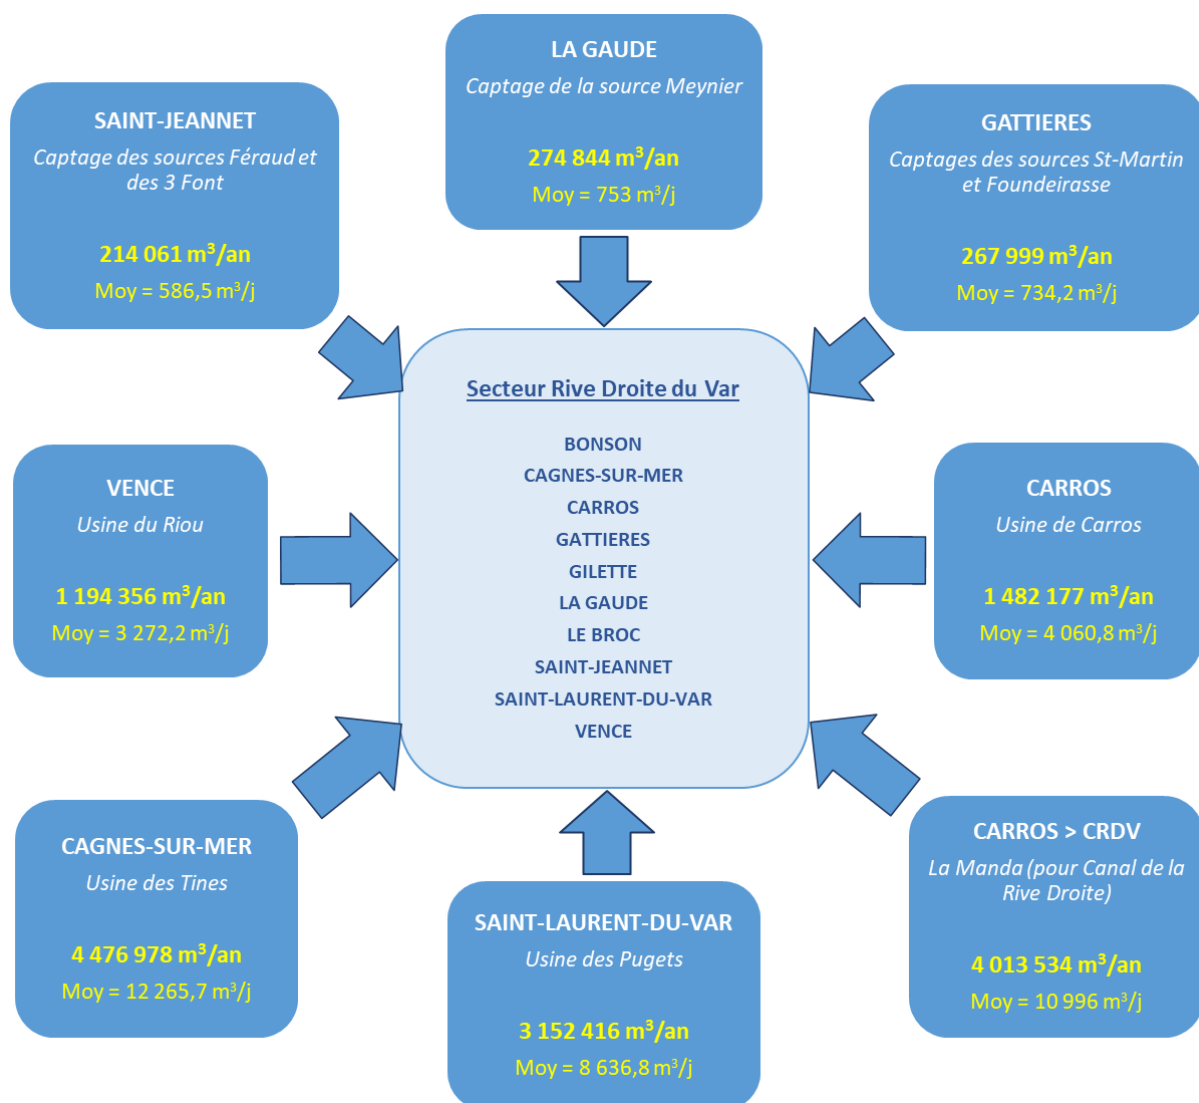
LA GAUDE
Captage de la source Meynier

274 844 m$^3$/an
Moy = 753 m$^3$/j

SAINT-JEANNET
Captage des sources Féraud et des 3 Font

214 061 m$^3$/an
Moy = 586,5 m$^3$/j

GATTIERES
Captages des sources St-Martin et Foundeirasse

267 999 m$^3$/an
Moy = 734,2 m$^3$/j

Secteur Rive Droite du Var

BONSON
CAGNES-SUR-MER
CARROS
GATTIERES
GILETTE
LA GAUDE
LE BROC
SAINT-JEANNET
SAINT-LAURENT-DU-VAR
VENCE

VENCE
Usine du Riou

1 194 356 m$^3$/an
Moy = 3 272,2 m$^3$/j

CARROS
Usine de Carros

1 482 177 m$^3$/an
Moy = 4 060,8 m$^3$/j

CAGNES-SUR-MER
Usine des Tines

4 476 978 m$^3$/an
Moy = 12 265,7 m$^3$/j

SAINT-LAURENT-DU-VAR
Usine des Pugets

3 152 416 m$^3$/an
Moy = 8 636,8 m$^3$/j

CARROS > CRDV
La Manda (pour Canal de la Rive Droite)

4 013 534 m$^3$/an
Moy = 10 996 m$^3$/j